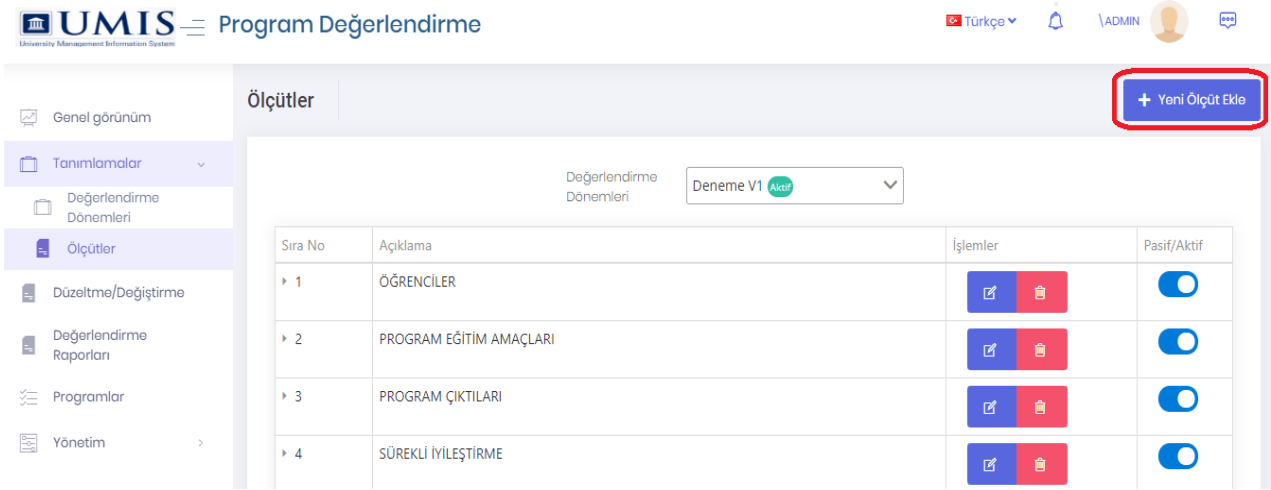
UMIS
University Management Information System
Program Değerlendirme

Türkçe
\ADMIN

Genel görünüm
Tanımlamalar
Değerlendirme Dönemleri
Ölçütler
Düzeltme/Değiştirme
Değerlendirme Raporları
Programlar
Yönetim

Ölçütler

+ Yeni Ölçüt Ekle

Değerlendirme Dönemleri
Deneme V1 Aktif

| Sıra No | Açıklama | İşlemler | Pasif/Aktif |
|---|---|---|---|
| 1 | ÖĞRENCİLER | | |
| 2 | PROGRAM EĞİTİM AMAÇLARI | | |
| 3 | PROGRAM ÇIKTILARI | | |
| 4 | SÜREKLİ İYİLEŞTİRME | | |